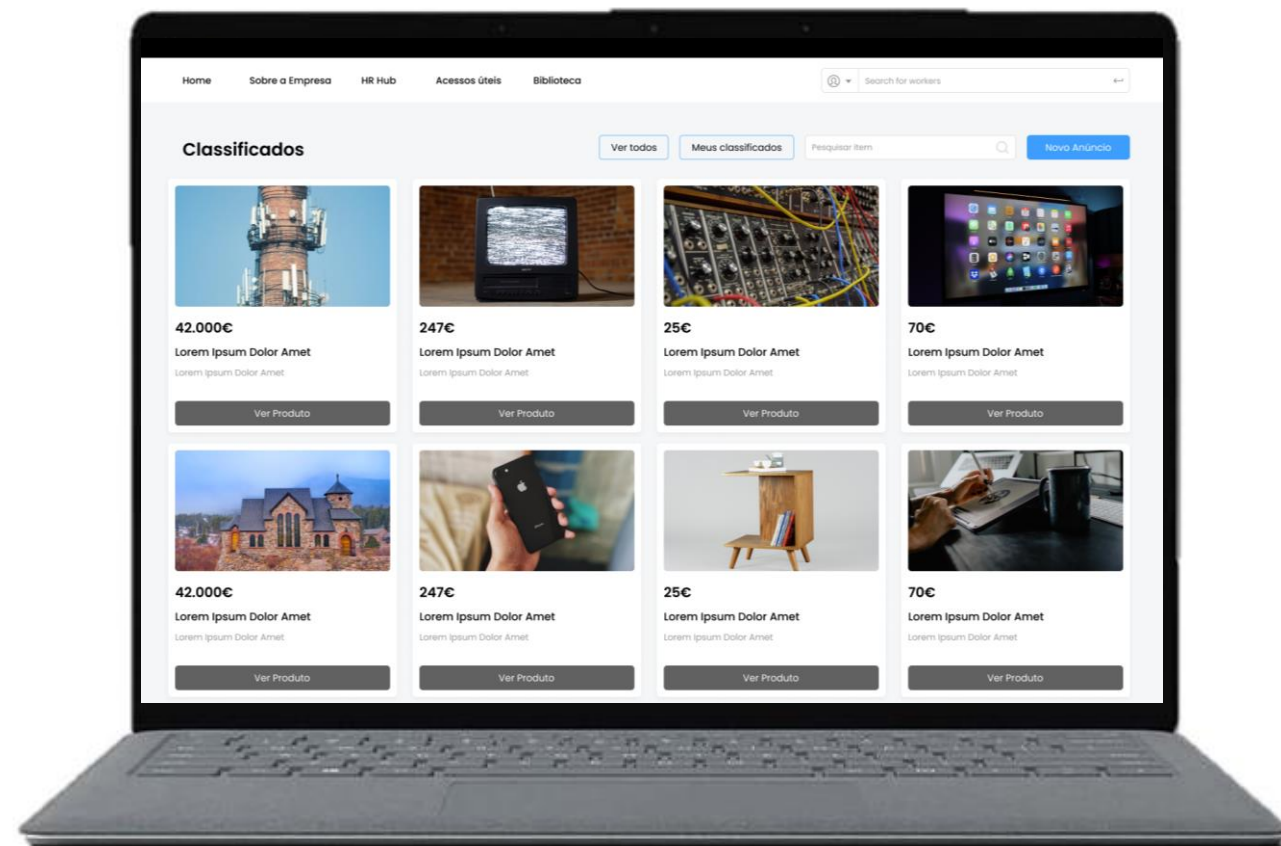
Home Sobre a Empresa HR Hub Acessos úteis Biblioteca

Search for workers

Classificados

Ver todos Meus classificados Pesquisar item Novo Anúncio

42.000€
Lorem Ipsum Dolor Amet
Lorem Ipsum Dolor Amet
Ver Produto

247€
Lorem Ipsum Dolor Amet
Lorem Ipsum Dolor Amet
Ver Produto

25€
Lorem Ipsum Dolor Amet
Lorem Ipsum Dolor Amet
Ver Produto

70€
Lorem Ipsum Dolor Amet
Lorem Ipsum Dolor Amet
Ver Produto

42.000€
Lorem Ipsum Dolor Amet
Lorem Ipsum Dolor Amet
Ver Produto

247€
Lorem Ipsum Dolor Amet
Lorem Ipsum Dolor Amet
Ver Produto

25€
Lorem Ipsum Dolor Amet
Lorem Ipsum Dolor Amet
Ver Produto

70€
Lorem Ipsum Dolor Amet
Lorem Ipsum Dolor Amet
Ver Produto